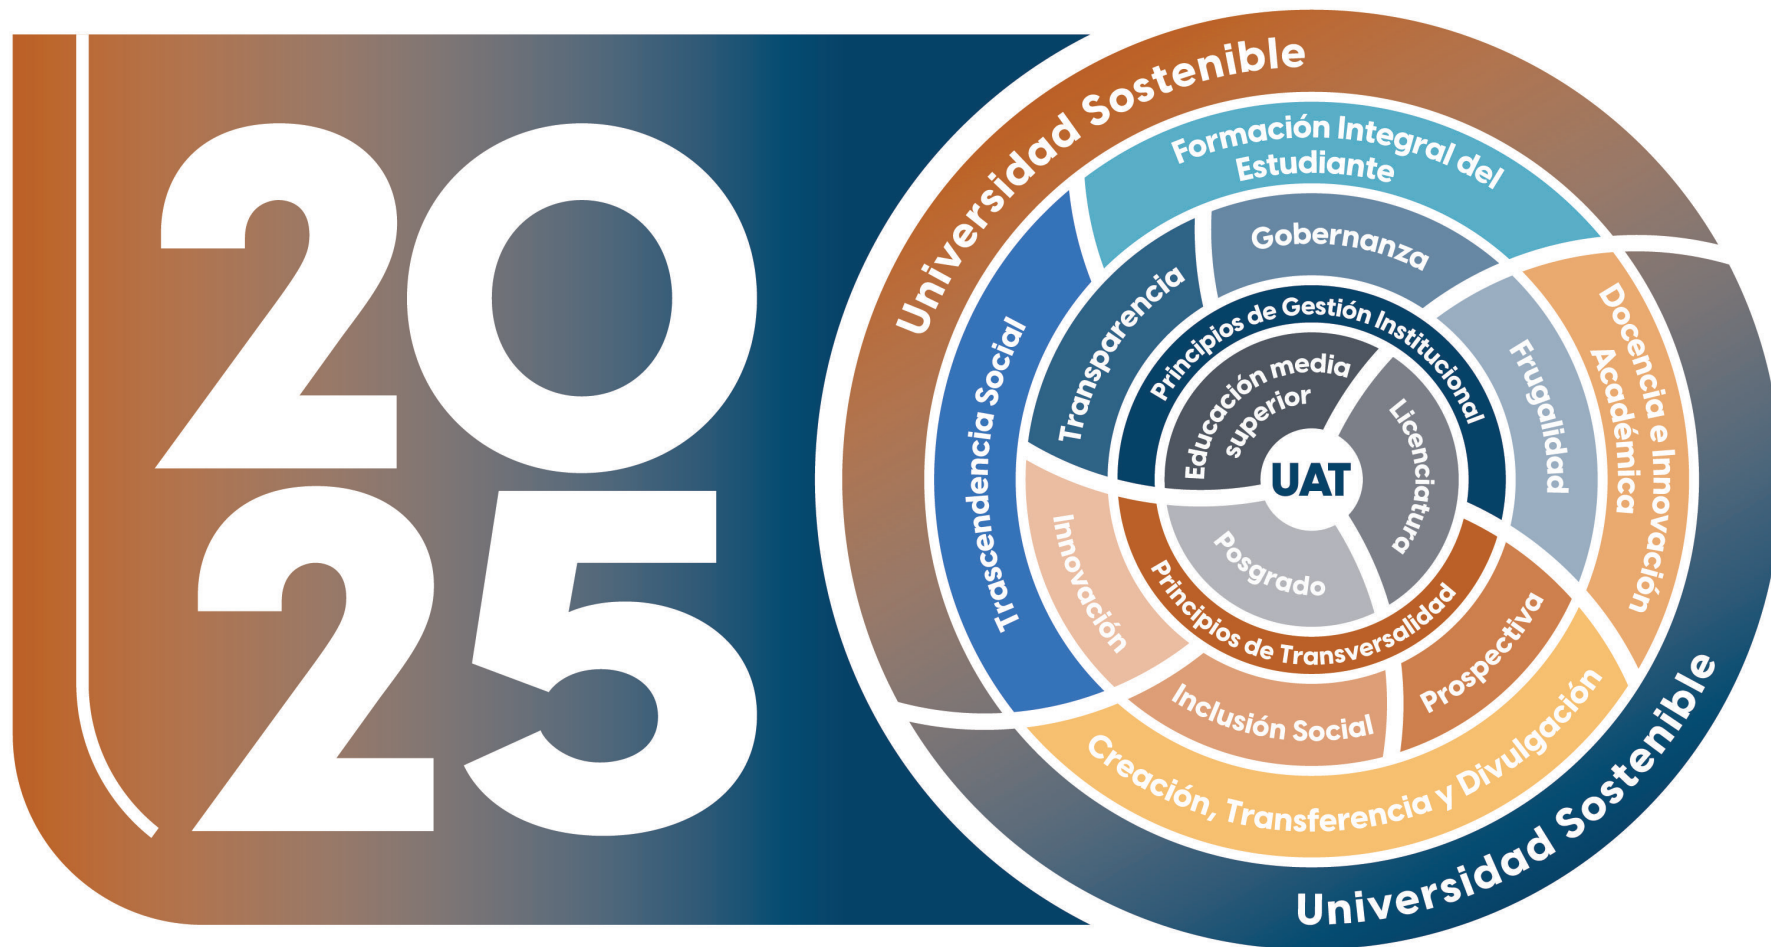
2025

Universidad Sostenible

Formación Integral del Estudiante

Gobernanza

Transparencia

Trascendencia Social

Principios de Gestión Institucional

Educación media superior

Licenciatura

UAT

Posgrado

Frugalidad

Docencia e Innovación Académica

Innovación

Principios de Transversalidad

Prospectiva

Inclusión Social

Creación, Transferencia y Divulgación

Universidad Sostenible